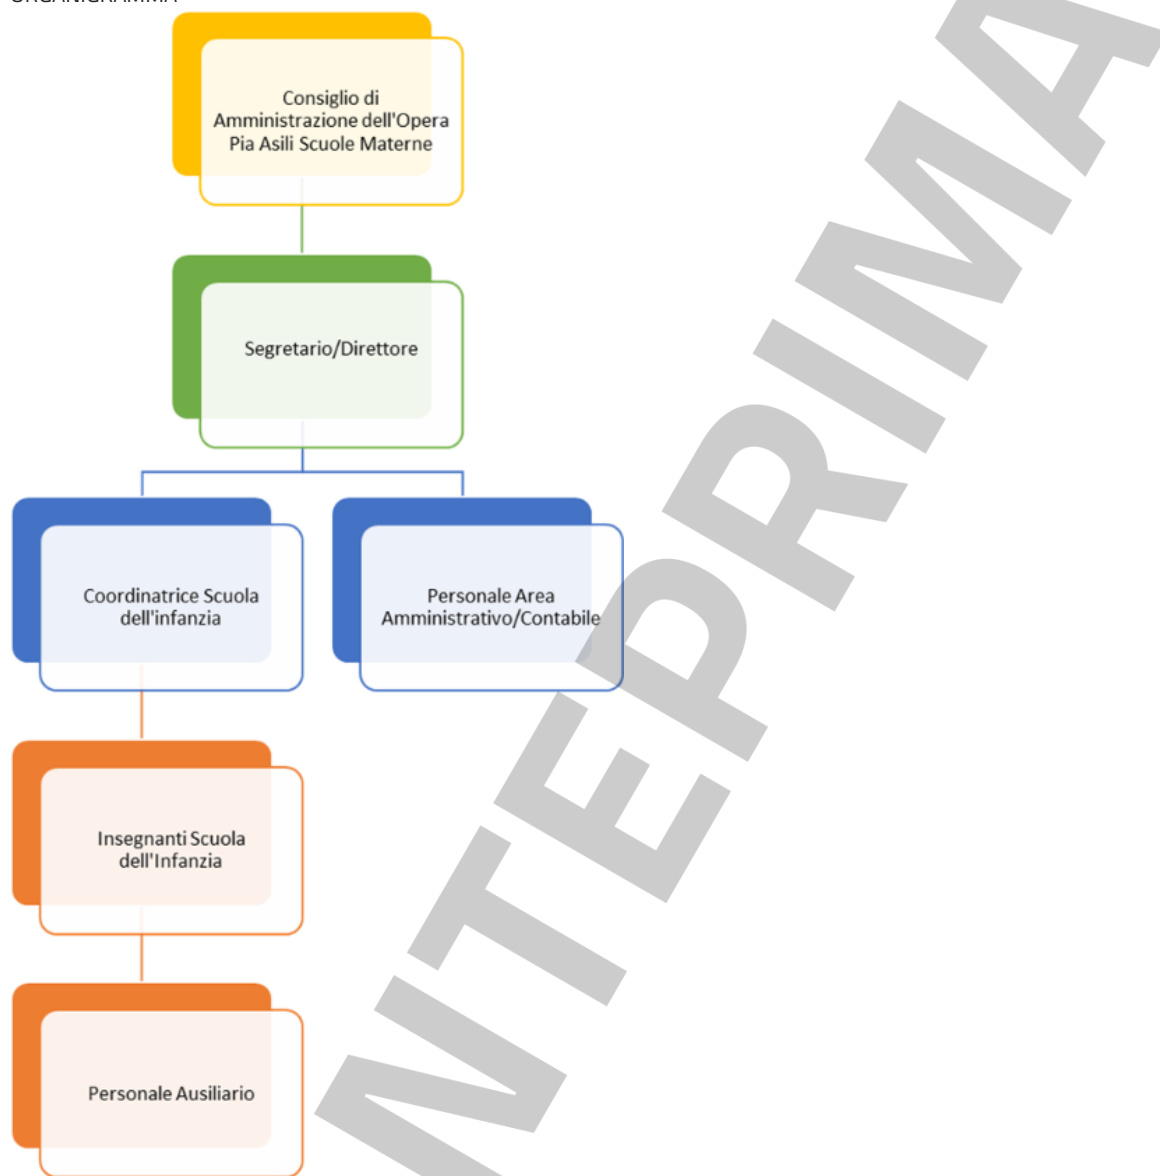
ORGANIGRAMMA

Consiglio di Amministrazione dell'Opera Pia Asili Scuole Materne

Segretario/Direttore

Coordinatrice Scuola dell'infanzia

Personale Area Amministrativo/Contabile

Insegnanti Scuola dell'Infanzia

Personale Ausiliario

ANTEPRIMA